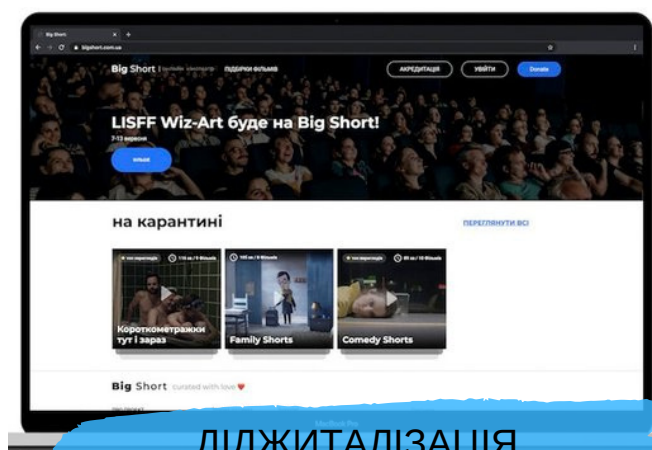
Big Short

bigshort.com.ua

Big Short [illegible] ПІДБІРКИ ФІЛЬМІВ

АКРЕДИТАЦІЯ

УВІЙТИ

Donate

LISFF Wiz-Art буде на Big Short!

7-13 вересня

БІЛЬШЕ

на карантині

ПЕРЕГЛЯНУТИ ВСІ

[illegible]

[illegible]

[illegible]

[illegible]

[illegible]

Короткометражки тут і зараз

Family Shorts

Comedy Shorts

Big Short curated with love

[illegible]

MacBook Pro

ДІДЖИТАЛІЗАЦІЯ